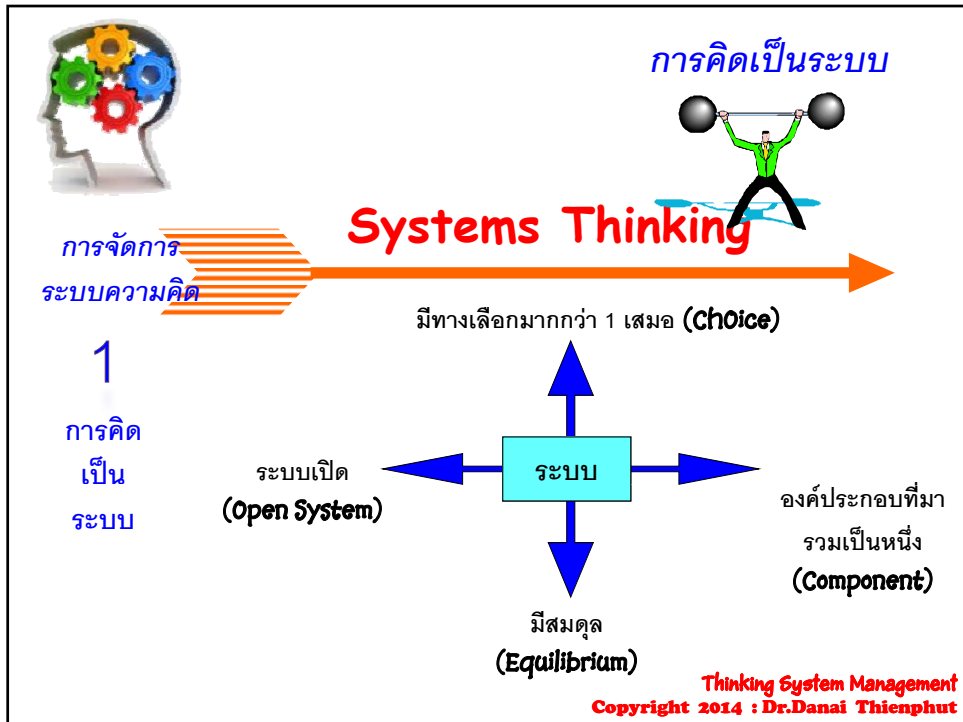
การคิดเป็นระบบ

Systems Thinking

การจัดการ
ระบบความคิด

1

การคิด
เป็น
ระบบ

มีทางเลือกมากกว่า 1 เสมอ (ChOice)

ระบบ

ระบบเปิด
(Open System)

องค์ประกอบที่มา
รวมเป็นหนึ่ง
(Component)

มีสมดุล
(Equilibrium)

Thinking System Management
Copyright 2014 : Dr.Danai Thienphut